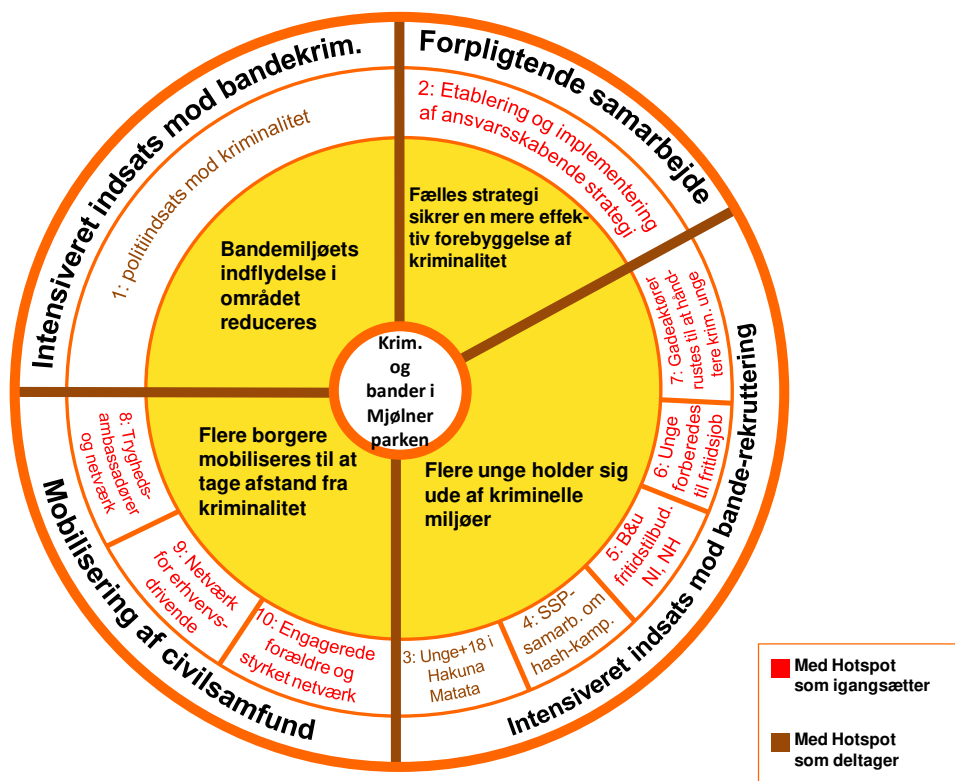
Intensiveret indsats mod bandekrim.

Forpligtende samarbejde

Intensiveret indsats mod bande-rekruttering

Mobilisering af civilsamfund

1: politiindsats mod kriminalitet

2: Etablering og implementering af ansvarsskabende strategi

7: Gadeaktører rustes til at håndtere krim. unge

6: Unge forberedes til fritidsjob

5: B&u fritidstilbud. NI, NH

4: SSP-samarb. om hash-kamp.

3: Unge+18 i Hakuna Matata

10: Engagerede forældre og styrket netværk

9: Netværk for erhvervsdrivende

8: Trygheds-ambassadører og netværk

Bandemiljøets indflydelse i området reduceres

Fælles strategi sikrer en mere effektiv forebyggelse af kriminalitet

Flere borgere mobiliseres til at tage afstand fra kriminalitet

Flere unge holder sig ude af kriminelle miljøer

Krim. og bander i Mjølner parken

Med Hotspot som igangsætter

Med Hotspot som deltager